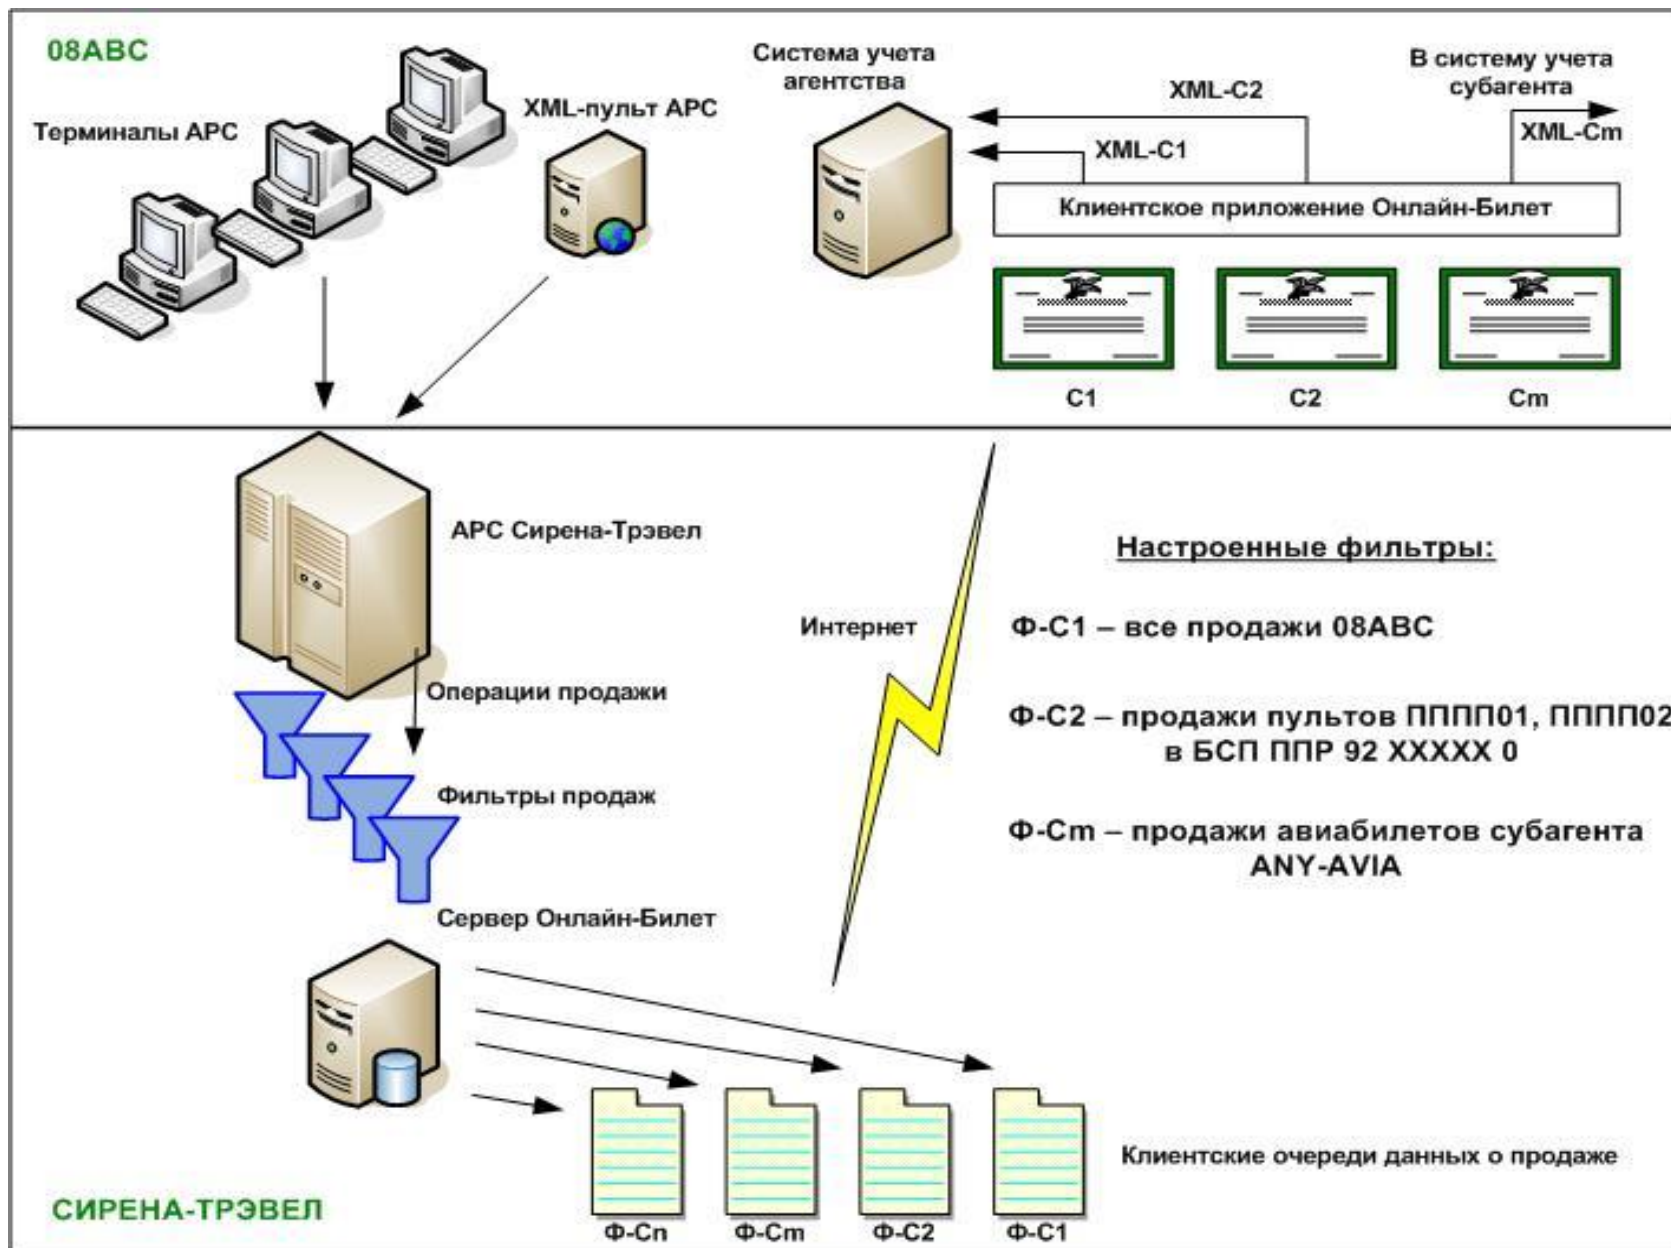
08АВС

Терминалы АРС

XML-пульт АРС

Система учета агентства

XML-C2

В систему учета субагента

XML-Cm

XML-C1

Клиентское приложение Онлайн-Билет

C1

C2

Cm

АРС Сирена-Трэвел

Настроенные фильтры:

Интернет

Ф-С1 – все продажи 08АВС

Операции продажи

Ф-С2 – продажи пультов ПППП01, ПППП02 в БСП ППР 92 XXXXX 0

Фильтры продаж

Ф-Cm – продажи авиабилетов субагента ANY-AVIA

Сервер Онлайн-Билет

Клиентские очереди данных о продаже

СИРЕНА-ТРЭВЕЛ

Ф-Cn

Ф-Cm

Ф-С2

Ф-С1